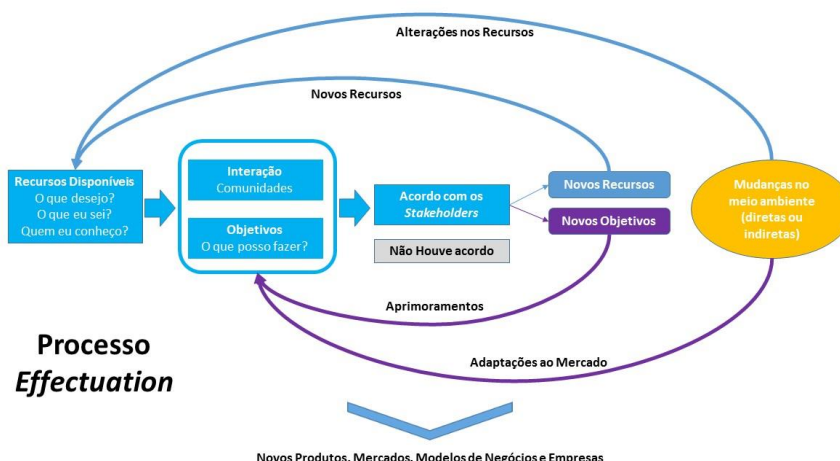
Alterações nos Recursos

Novos Recursos

Recursos Disponíveis
O que desejo?
O que eu sei?
Quem eu conheço?

Interação
Comunidades

Objetivos
O que posso fazer?

Acordo com os *Stakeholders*

Não Houve acordo

Novos Recursos

Novos Objetivos

Mudanças no meio ambiente (diretas ou indiretas)

Aprimoramentos

Processo
*Effectuation*

Adaptações ao Mercado

Novos Produtos, Mercados, Modelos de Negócios e Empresas